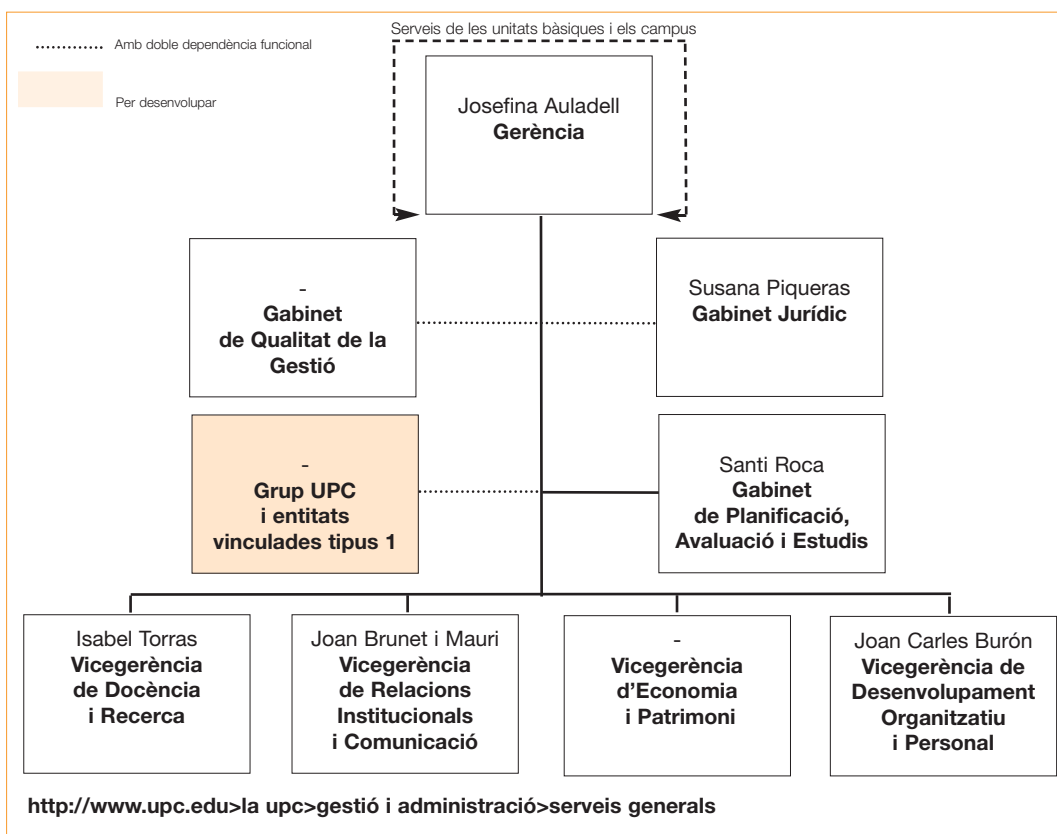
Amb doble dependència funcional

Per desenvolupar

Serveis de les unitats bàsiques i els campus

Josefina Auladell
**Gerència**

-
**Gabinet de Qualitat de la Gestió**

Susana Piqueras
**Gabinet Jurídic**

-
**Grup UPC i entitats vinculades tipus 1**

Santi Roca
**Gabinet de Planificació, Avaluació i Estudis**

Isabel Torras
**Vicegerència de Docència i Recerca**

Joan Brunet i Mauri
**Vicegerència de Relacions Institucionals i Comunicació**

-
**Vicegerència d'Economia i Patrimoni**

Joan Carles Burón
**Vicegerència de Desenvolupament Organitzatiu i Personal**

http://www.upc.edu>la upc>gestió i administració>serveis generals